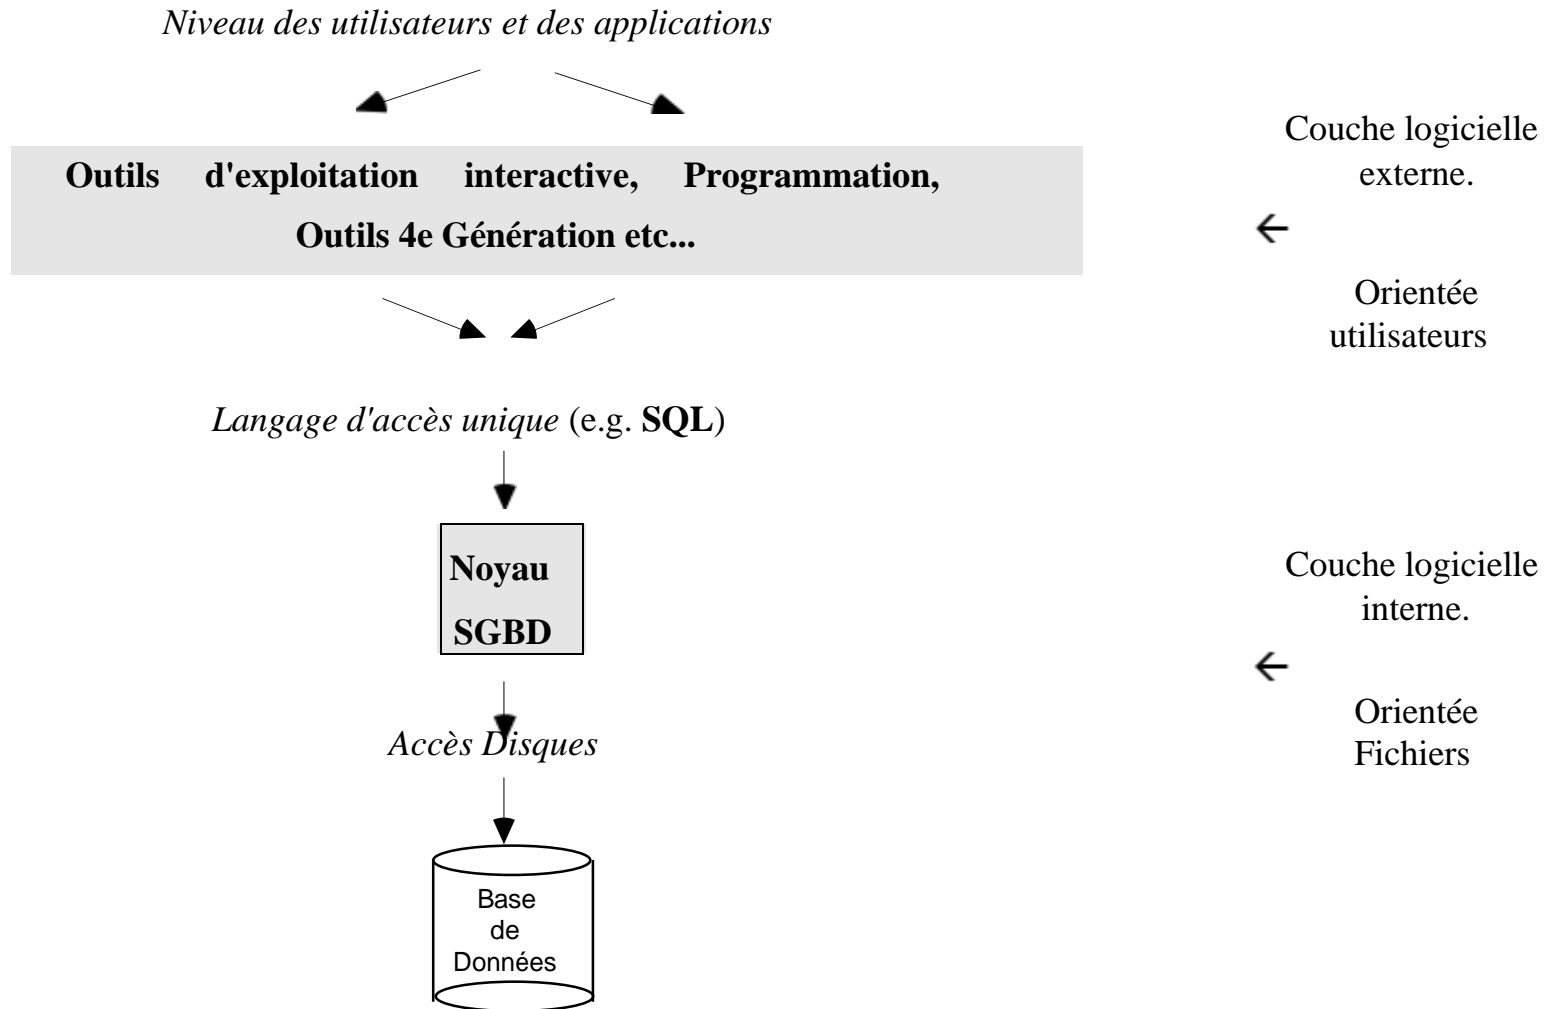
Niveau des utilisateurs et des applications

**Outils d'exploitation interactive, Programmation, Outils 4e Génération etc...**

Couche logicielle externe.

←

Orientée utilisateurs

Langage d'accès unique (e.g. **SQL**)

**Noyau SGBD**

Couche logicielle interne.

←

Orientée Fichiers

Accès Disques

Base de Données